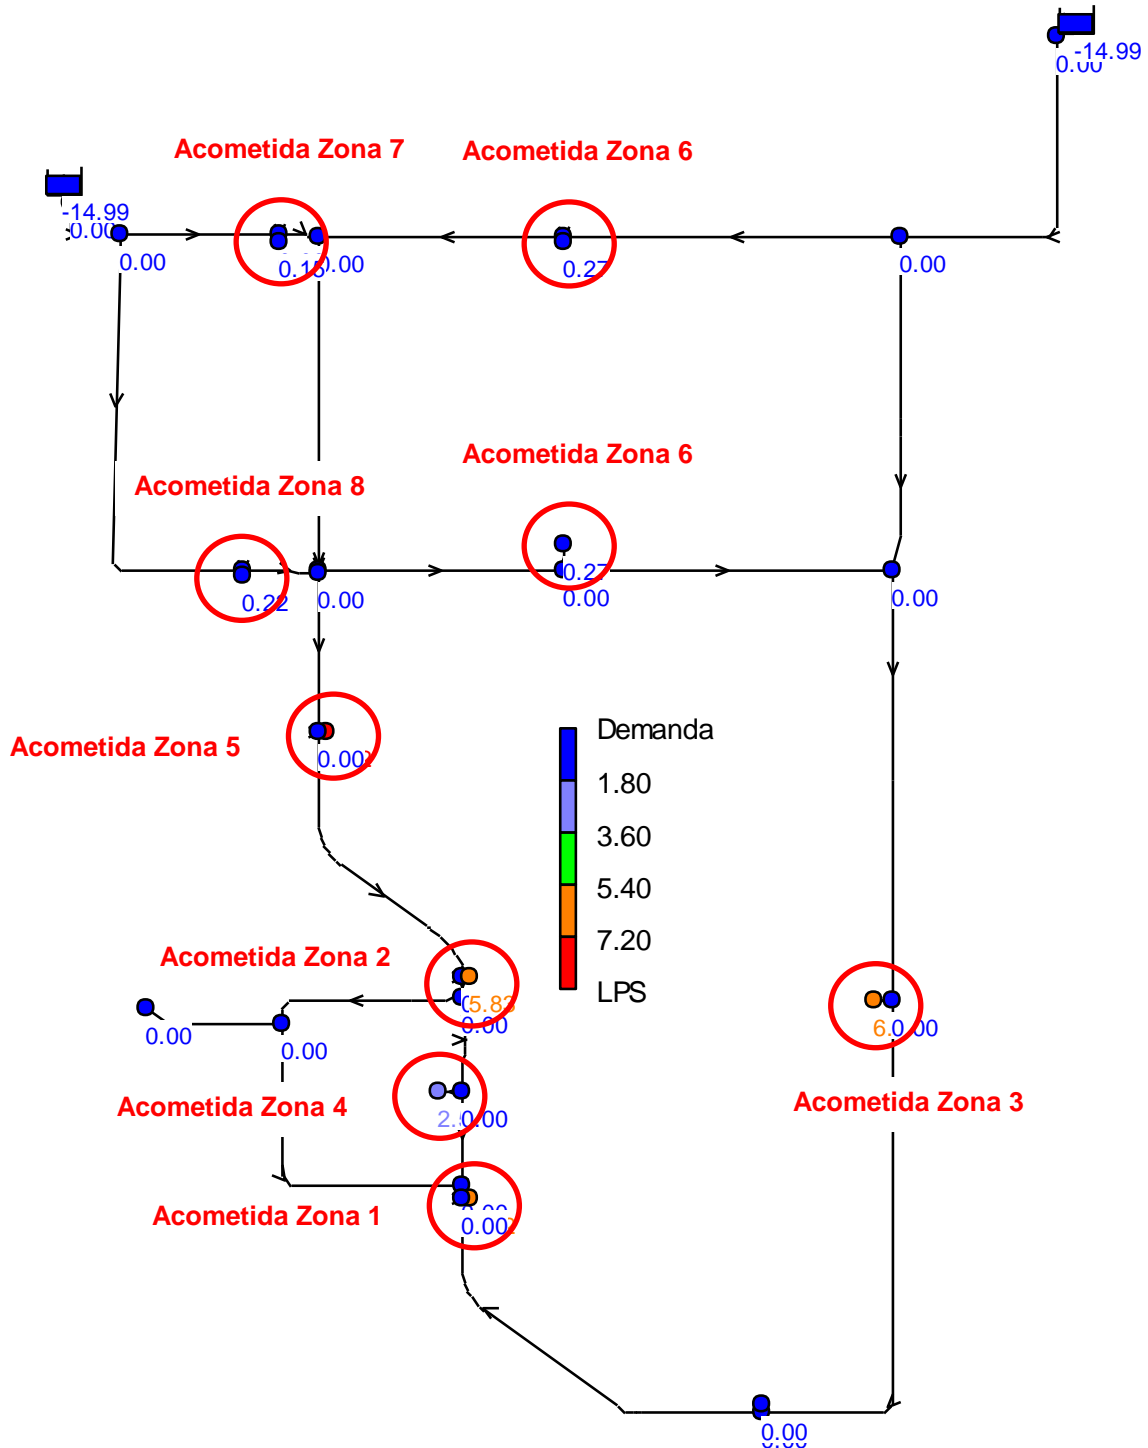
-14.99
0.00

Acometida Zona 7

Acometida Zona 6

-14.99
0.00

0.00

0.15

0.00

0.27

0.00

Acometida Zona 6

Acometida Zona 8

0.22

0.00

0.27

0.00

0.00

Acometida Zona 5

0.00

Demanda

1.80

3.60

5.40

7.20

LPS

Acometida Zona 2

5.82

0.00

0.00

0.00

6.

0.00

Acometida Zona 4

2.

0.00

Acometida Zona 3

Acometida Zona 1

0.00

0.00